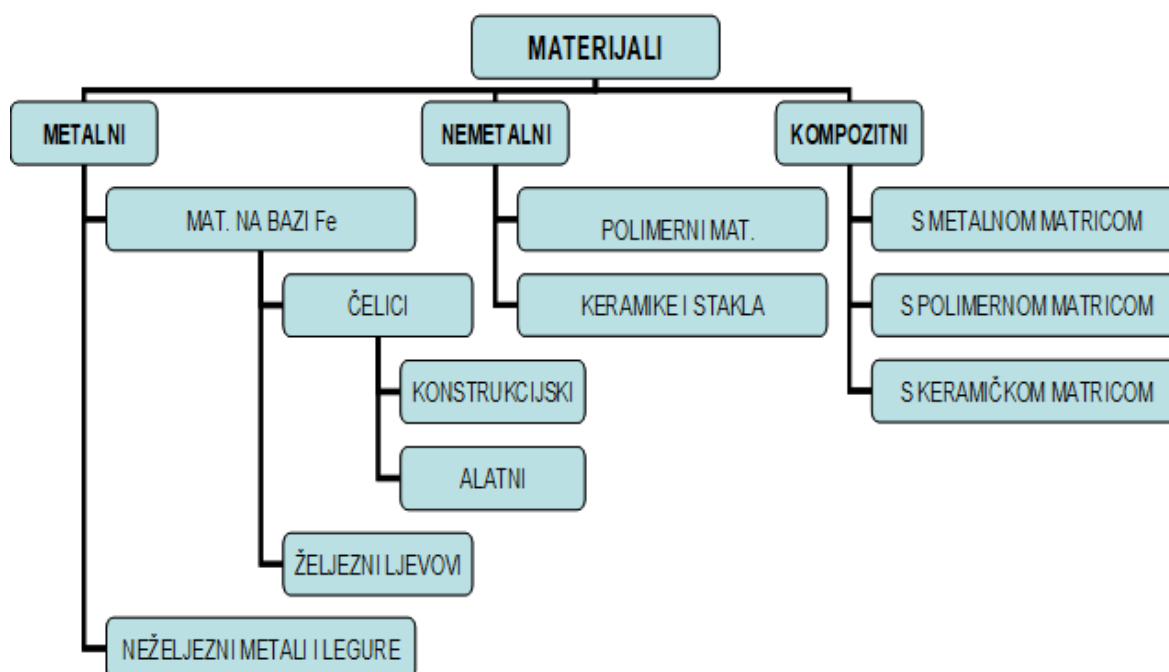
MATERIJALI

METALNI

MAT. NA BAZI Fe

ČELICI

KONSTRUKCIJSKI

ALATNI

ŽELJEZNI LJEVOVI

NEŽELJEZNI METALI I LEGURE

NEMETALNI

POLIMERNI MAT.

KERAMIKE I STAKLA

KOMPOZITNI

S METALNOM MATRICOM

S POLIMERNOM MATRICOM

S KERAMIČKOM MATRICOM